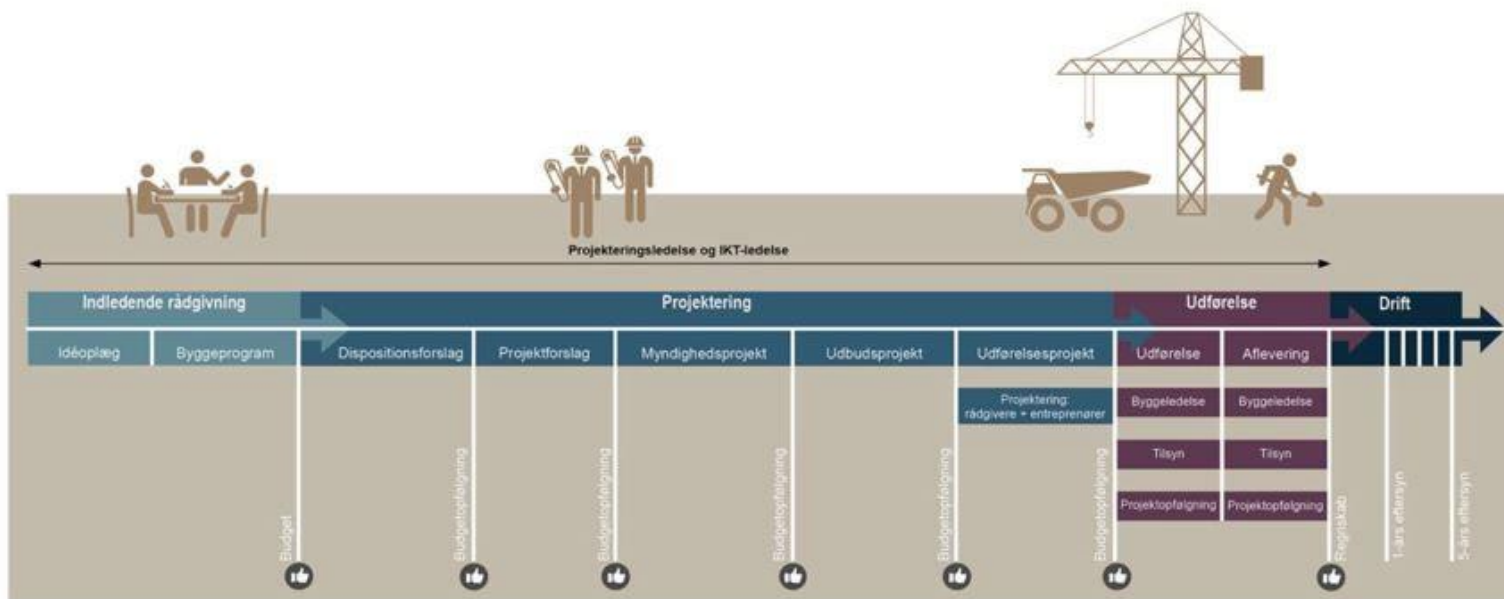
Projekteringsledelse og IKT-ledelse

Indledende rådgivning

Projektering

Udførelse

Drift

Idéoplæg

Byggeprogram

Dispositionsforslag

Projektforslag

Myndighedsprojekt

Udbudsprojekt

Udførelsesprojekt

Udførelse

Aflevering

Projektering: rådgivere + entreprenører

Byggeledelse

Byggeledelse

Tilsyn

Tilsyn

Projektopfølgning

Projektopfølgning

Budget

Budgetopfølgning

Budgetopfølgning

Budgetopfølgning

Budgetopfølgning

Budgetopfølgning

Regnskab

1-års eftersyn

5-års eftersyn